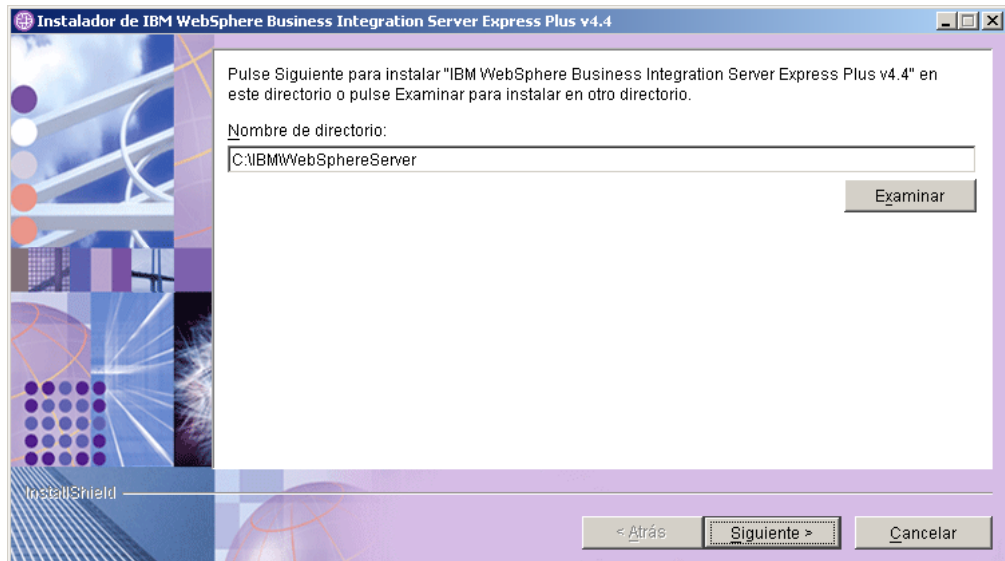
Instalador de IBM WebSphere Business Integration Server Express Plus v4.4

Pulse Siguiente para instalar "IBM WebSphere Business Integration Server Express Plus v4.4" en este directorio o pulse Examinar para instalar en otro directorio.

Nombre de directorio:

C:\IBMWebSphereServer

Examinar

InstallShield

< Atrás

Siguiente >

Cancelar